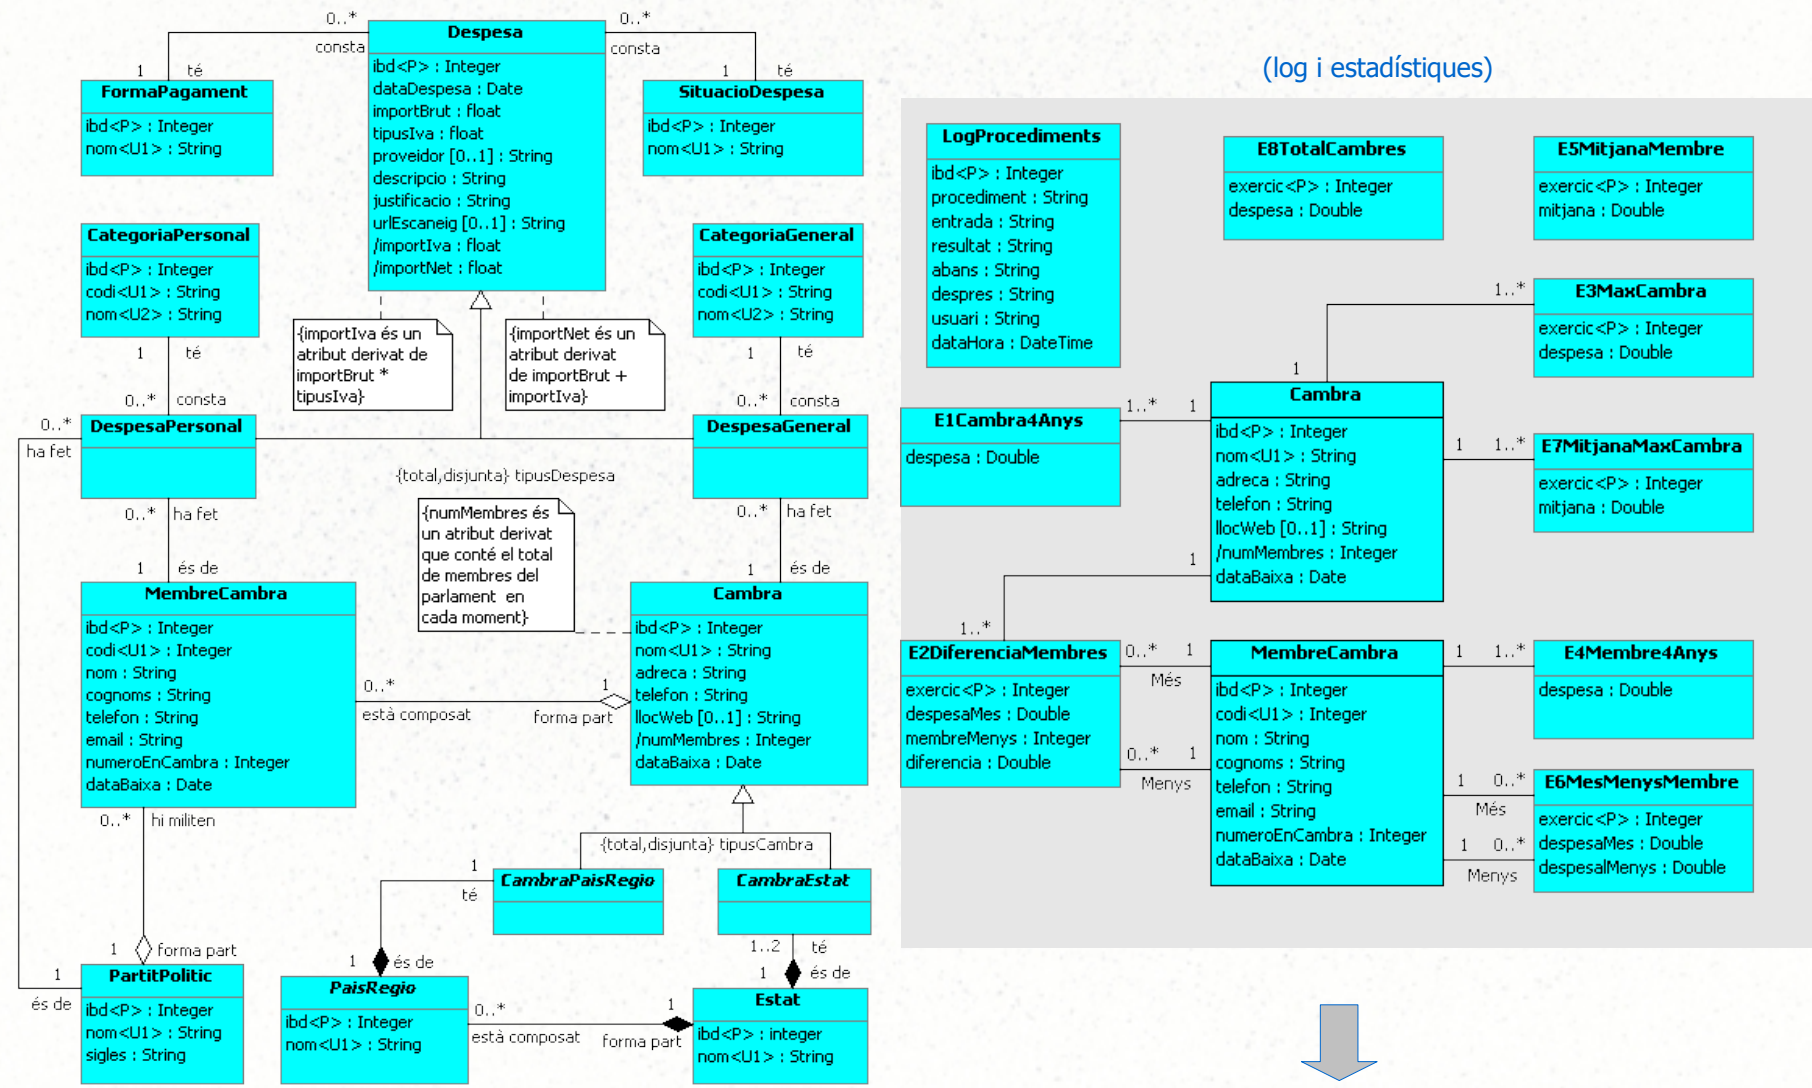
0..*
consta
Despesa
ibd<P> : Integer
dataDespesa : Date
importBrut : float
tipusIva : float
proveidor [0..1] : String
descripcio : String
justificacio : String
urlEscaneig [0..1] : String
/importIva : float
/importNet : float
0..*
consta
1 té
FormaPagament
ibd<P> : Integer
nom<U1> : String
1 té
SituacioDespesa
ibd<P> : Integer
nom<U1> : String

CategoriaPersonal
ibd<P> : Integer
codi<U1> : String
nom<U2> : String
1 té
0..* consta

CategoriaGeneral
ibd<P> : Integer
codi<U1> : String
nom<U2> : String
1 té
0..* consta

{importIva és un atribut derivat de importBrut * tipusIva}
{importNet és un atribut derivat de importBrut + importIva}

0..*
ha fet
DespesaPersonal
DespesaGeneral
{total,disjunta} tipusDespesa
0..* ha fet
1 és de
0..* ha fet
1 és de

{numMembres és un atribut derivat que conté el total de membres del parlament en cada moment}

MembreCambra
ibd<P> : Integer
codi<U1> : Integer
nom : String
cognoms : String
telefon : String
email : String
numeroEnCambra : Integer
dataBaixa : Date
0..*
està composat
1
forma part
Cambra
ibd<P> : Integer
nom<U1> : String
adreca : String
telefon : String
llocWeb [0..1] : String
/numMembres : Integer
dataBaixa : Date

0..* hi militen
{total,disjunta} tipusCambra
1
té
CambraPaisRegio
CambraEstat
1 forma part
1
és de
PartitPolitic
ibd<P> : Integer
nom<U1> : String
sigles : String
1 és de
PaisRegio
ibd<P> : Integer
nom<U1> : String
0..*
està composat
1
forma part
1..2 té
1 és de
Estat
ibd<P> : integer
nom<U1> : String

(log i estadístiques)

LogProcediments
ibd<P> : Integer
procediment : String
entrada : String
resultat : String
abans : String
despres : String
usuari : String
dataHora : DateTime

E8TotalCambres
exercic<P> : Integer
despesa : Double

E5MitjanaMembre
exercic<P> : Integer
mitjana : Double

1..*
E3MaxCambra
exercic<P> : Integer
despesa : Double
1
1..* 1
E1Cambra4Anys
despesa : Double
Cambra
ibd<P> : Integer
nom<U1> : String
adreca : String
telefon : String
llocWeb [0..1] : String
/numMembres : Integer
dataBaixa : Date
1 1..*
E7MitjanaMaxCambra
exercic<P> : Integer
mitjana : Double
1
1..*
E2DiferenciaMembres
exercic<P> : Integer
despesaMes : Double
membreMenys : Integer
diferencia : Double
0..* 1
Més
0..* 1
Menys
MembreCambra
ibd<P> : Integer
codi<U1> : Integer
nom : String
cognoms : String
telefon : String
email : String
numeroEnCambra : Integer
dataBaixa : Date
1 1..*
E4Membre4Anys
despesa : Double
1 0..*
Més
E6MesMenysMembre
exercic<P> : Integer
despesaMes : Double
despesalMenys : Double
1 0..*
Menys